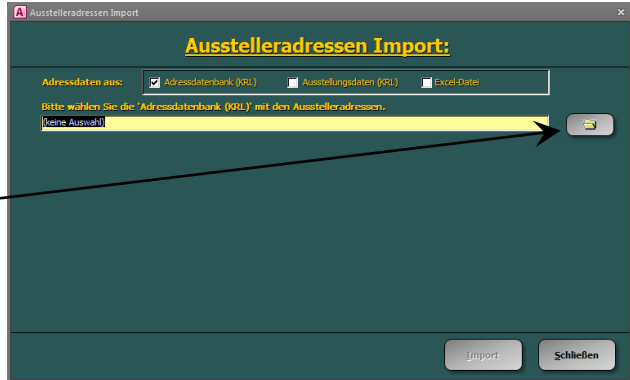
Ausstelleradressen Import

Ausstelleradressen Import:

Adressdaten aus: Adressdatenbank (KRL) Ausstellungsdaten (KRL) Excel-Datei

Bitte wählen Sie die 'Adressdatenbank (KRL)' mit den Ausstelleradressen.

(keine Auswahl)

Import

Schließen